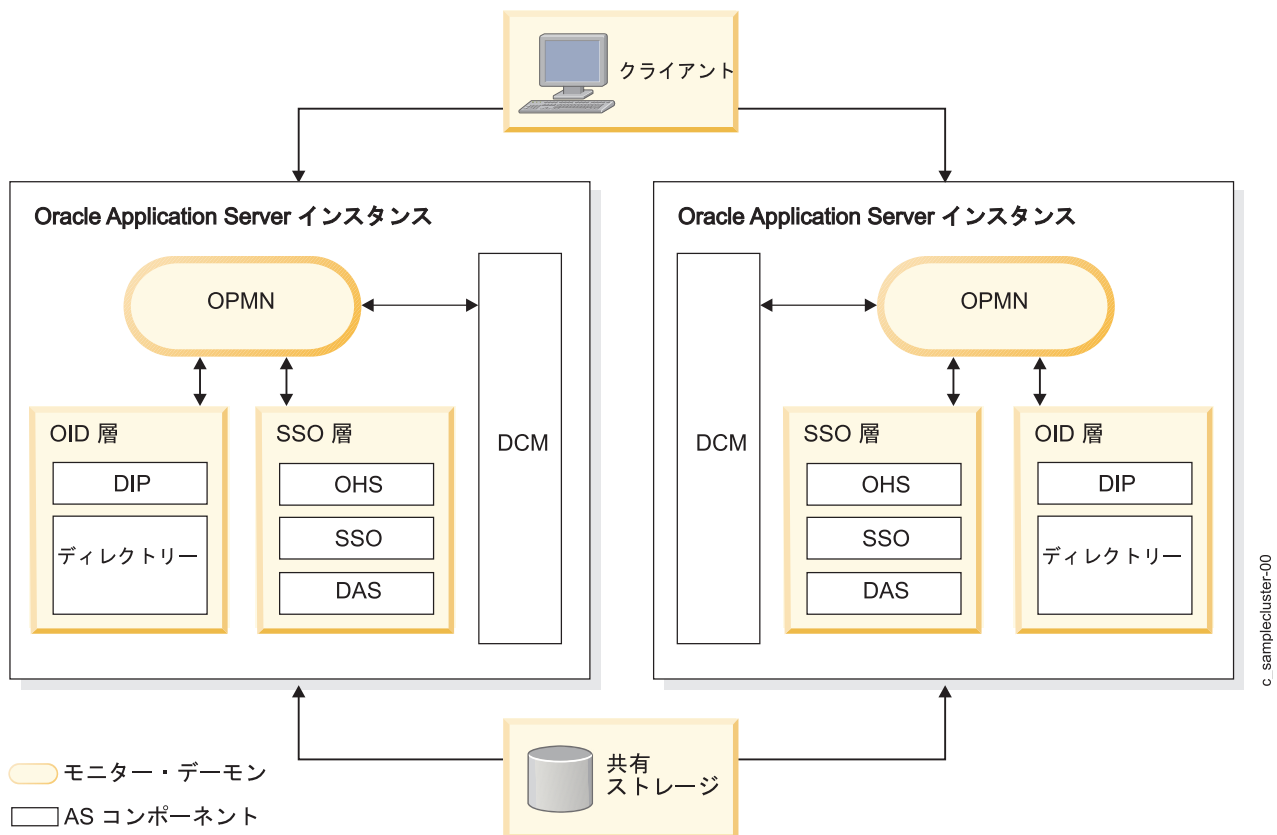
クライアント

Oracle Application Server インスタンス

OPMN

OID 層

DIP

ディレクトリー

SSO 層

OHS

SSO

DAS

DCM

Oracle Application Server インスタンス

DCM

OPMN

SSO 層

OHS

SSO

DAS

OID 層

DIP

ディレクトリー

c samplecluster-00

モニター・デーモン

AS コンポーネント

共有
ストレージ